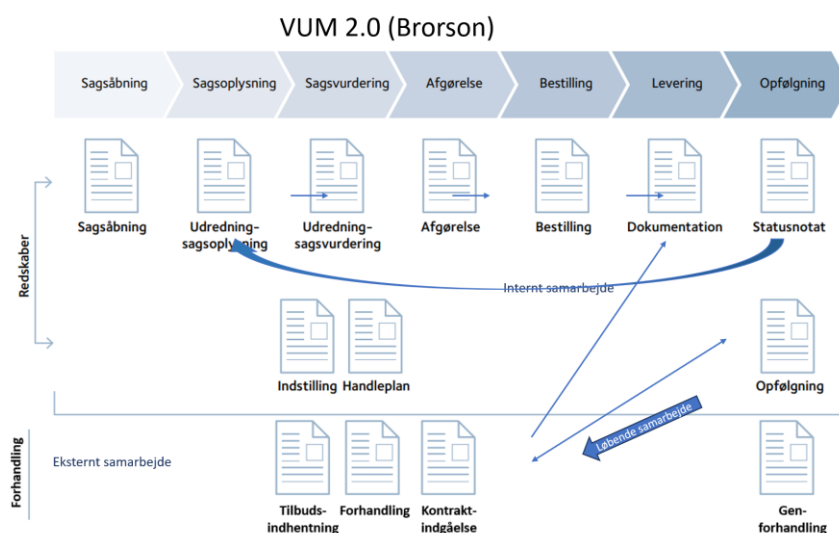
VUM 2.0 (Brorson)

Sagsåbning | Sagsoplysning | Sagsvurdering | Afgørelse | Bestilling | Levering | Opfølgning

Redskaber

Sagsåbning
Udredning-sagsoplysning
Udredning-sagsvurdering
Afgørelse
Bestilling
Dokumentation
Statusnotat

Internt samarbejde

Indstilling
Handleplan
Opfølgning

Forhandling

Eksternt samarbejde

Løbende samarbejde

Tilbuds-indhentning
Forhandling
Kontrakt-indgåelse
Gen-forhandling